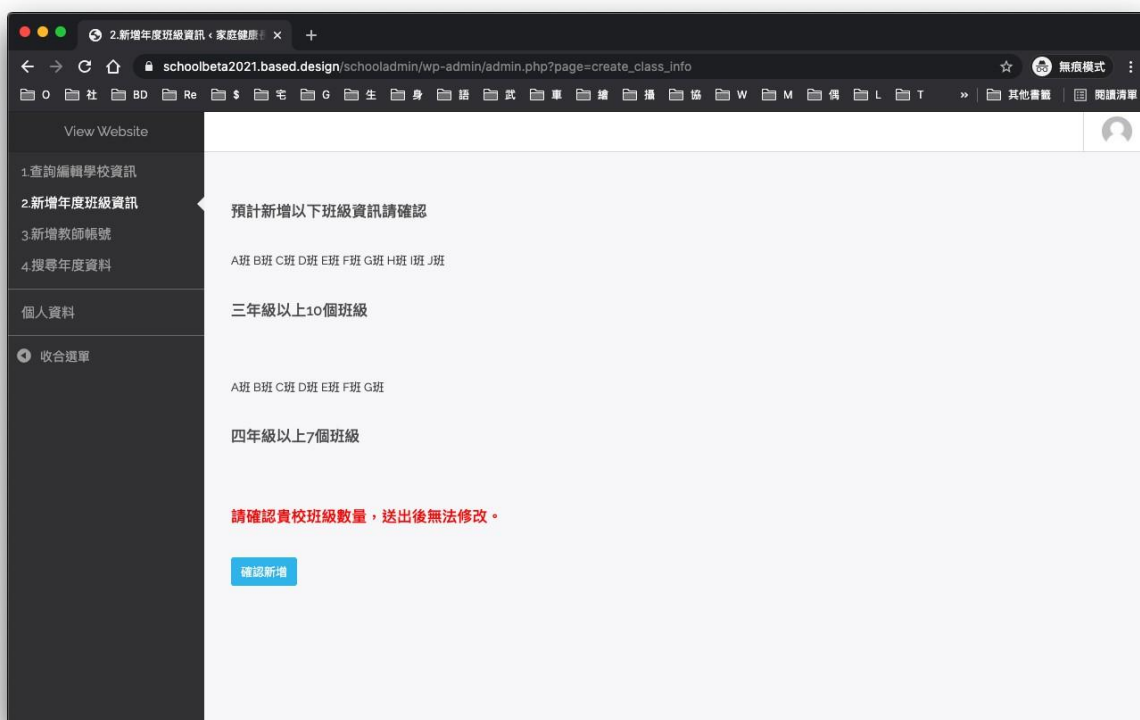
2.新增年度班級資訊 ‹ 家庭健康 ×

schoolbeta2021.based.design/schooladmin/wp-admin/admin.php?page=create_class_info

無痕模式

O 社 BD Re $ 宅 G 生 身 語 武 車 繪 攝 協 W M 偶 L T » 其他書籤 閱讀清單

View Website

1.查詢編輯學校資訊
2.新增年度班級資訊
3.新增教師帳號
4.搜尋年度資料

個人資料

收合選單

預計新增以下班級資訊請確認

A班 B班 C班 D班 E班 F班 G班 H班 I班 J班

三年級以上10個班級

A班 B班 C班 D班 E班 F班 G班

四年級以上7個班級

請確認貴校班級數量，送出後無法修改。

確認新增